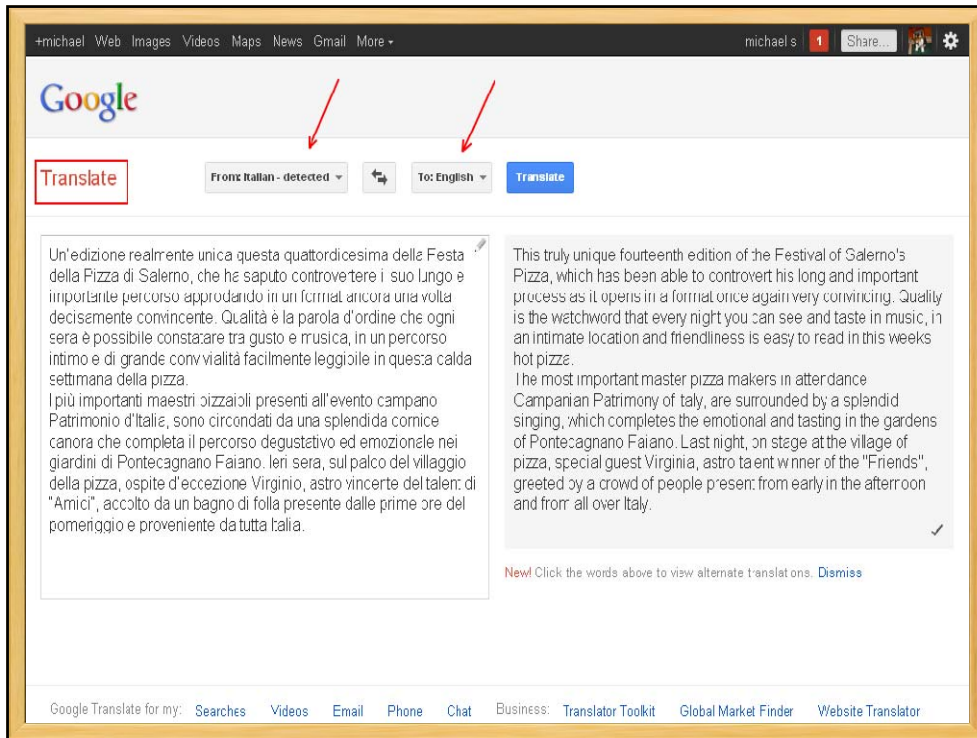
+michael Web Images Videos Maps News Gmail More

michael s 1 Share...

Google

Translate

From: Italian - detected

To: English

Translate

Un'edizione realmente unica questa quattordicesima della Festa della Pizza di Salerno, che ha saputo controvertere il suo lungo e importante percorso approdando in un format ancora una volta decisamente convincente. Qualità è la parola d'ordine che ogni sera è possibile constatare tra gusto e musica, in un percorso intimo e di grande convivialità facilmente leggibile in questa calda settimana della pizza.
I più importanti maestri pizzaioli presenti all'evento campano Patrimonio d'Italia, sono circondati da una splendida cornice canora che completa il percorso degustativo ed emozionale nei giardini di Pontecagnano Faiano. Ieri sera, sul palco del villaggio della pizza, ospite d'eccezione Virginio, astro vincente del talent di "Amici", accolto da un bagno di folla presente dalle prime ore del pomeriggio e proveniente da tutta Italia.

This truly unique fourteenth edition of the Festival of Salerno's Pizza, which has been able to controvert his long and important process as it opens in a format once again very convincing. Quality is the watchword that every night you can see and taste in music, in an intimate location and friendliness is easy to read in this weeks hot pizza.
The most important master pizza makers in attendance Campanian Patrimony of Italy, are surrounded by a splendid singing, which completes the emotional and tasting in the gardens of Pontecagnano Faiano. Last night, on stage at the village of pizza, special guest Virginia, astro talent winner of the "Friends", greeted by a crowd of people present from early in the afternoon and from all over Italy.

New! Click the words above to view alternate translations. Dismiss

Google Translate for my: Searches Videos Email Phone Chat Business: Translator Toolkit Global Market Finder Website Translator